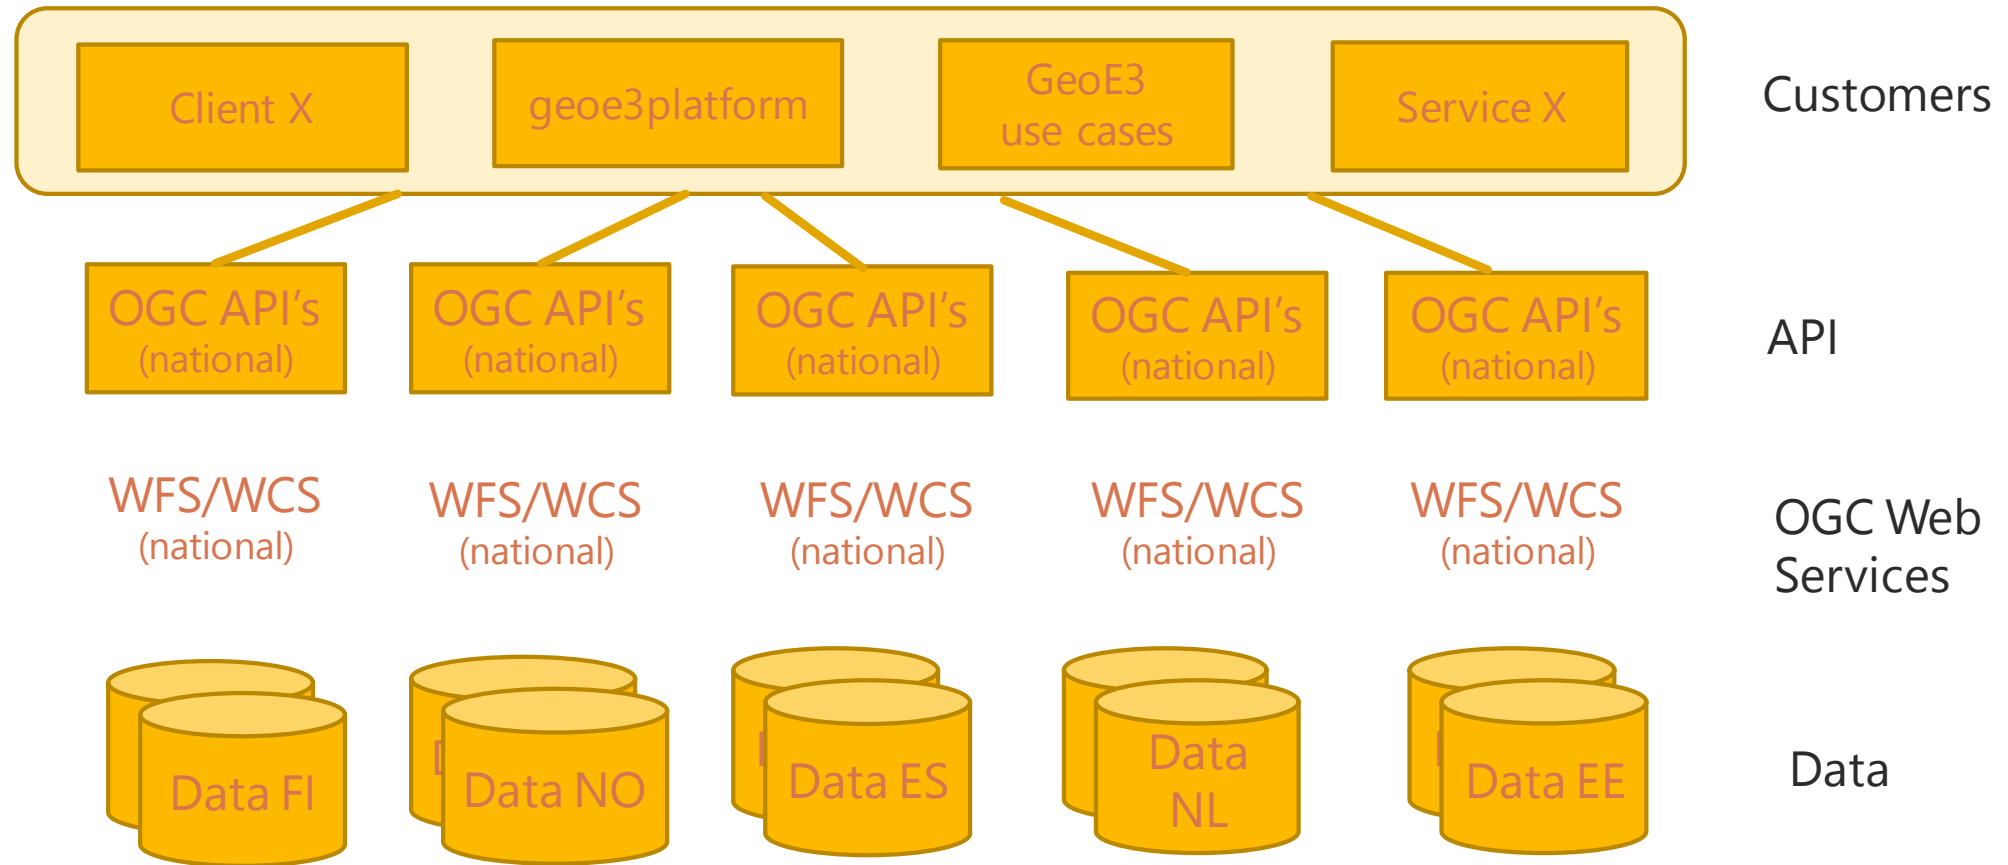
Client X

geoe3platform

GeoE3 use cases

Service X

Customers

OGC API's (national)

OGC API's (national)

OGC API's (national)

OGC API's (national)

OGC API's (national)

API

WFS/WCS (national)

WFS/WCS (national)

WFS/WCS (national)

WFS/WCS (national)

WFS/WCS (national)

OGC Web Services

Data FI

Data NO

Data ES

Data NL

Data EE

Data